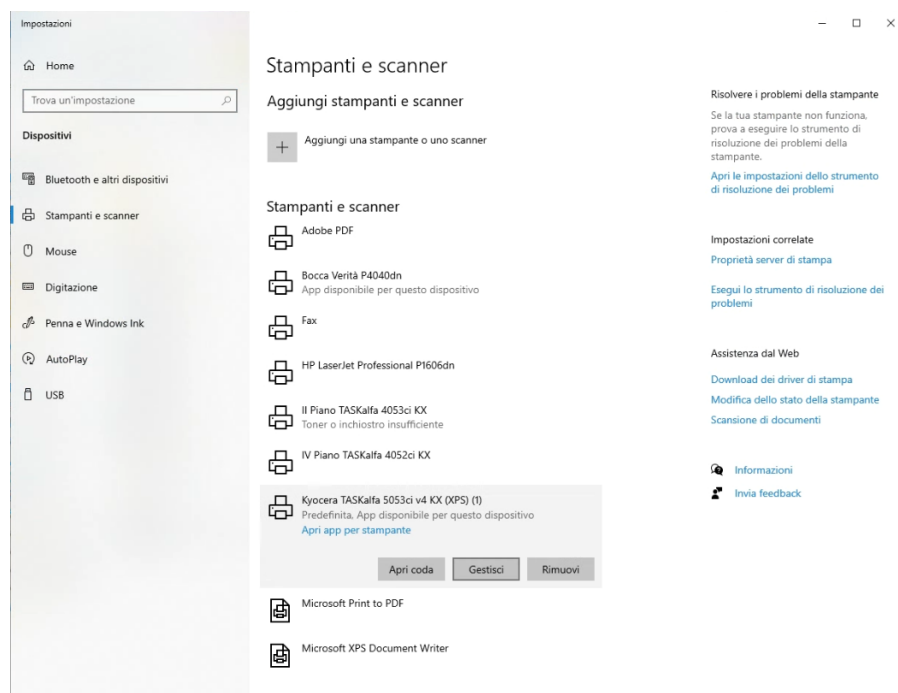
Impostazioni

Home

Trova un'impostazione

Dispositivi

Bluetooth e altri dispositivi

Stampanti e scanner

Mouse

Digitazione

Penna e Windows Ink

AutoPlay

USB

Stampanti e scanner

Aggiungi stampanti e scanner

Aggiungi una stampante o uno scanner

Stampanti e scanner

Adobe PDF

Bocca Verità P4040dn
App disponibile per questo dispositivo

Fax

HP LaserJet Professional P1606dn

II Piano TASKalfa 4053ci KX
Toner o inchiostro insufficiente

IV Piano TASKalfa 4052ci KX

Kyocera TASKalfa 5053ci v4 KX (XPS) (1)
Predefinita, App disponibile per questo dispositivo
Apri app per stampante

Apri coda | Gestisci | Rimuovi

Microsoft Print to PDF

Microsoft XPS Document Writer

Risolvere i problemi della stampante

Se la tua stampante non funziona, prova a eseguire lo strumento di risoluzione dei problemi della stampante.

Apri le impostazioni dello strumento di risoluzione dei problemi

Impostazioni correlate

Proprietà server di stampa

Esegui lo strumento di risoluzione dei problemi

Assistenza dal Web

Download dei driver di stampa

Modifica dello stato della stampante

Scansione di documenti

Informazioni

Invia feedback